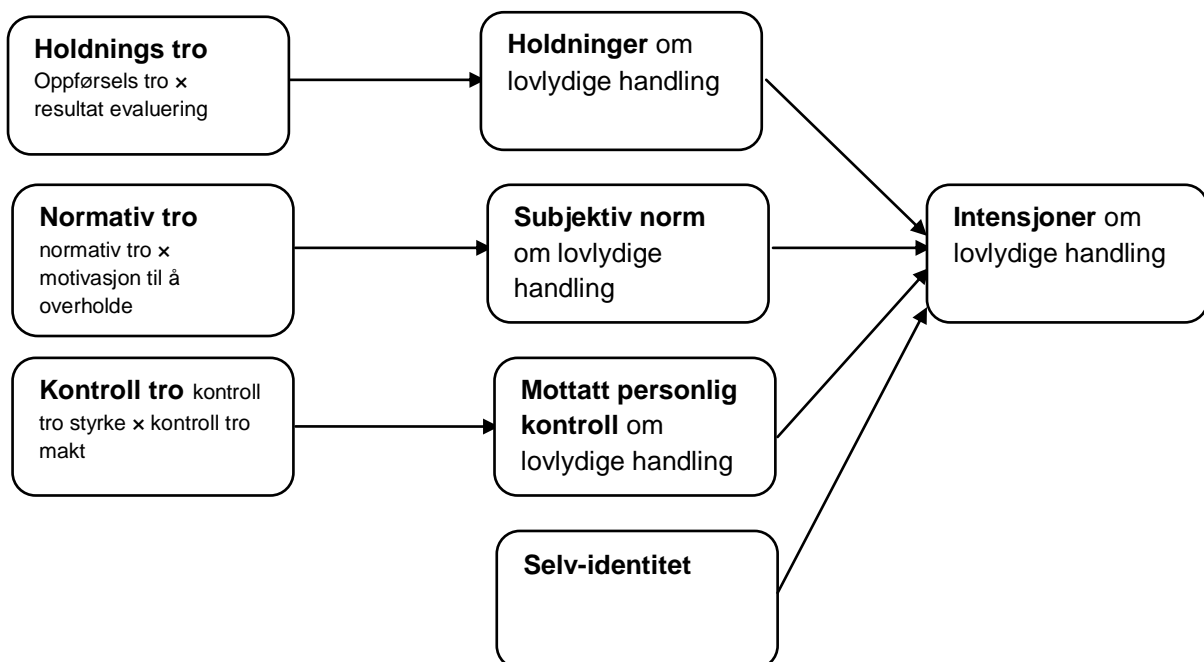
Holdnings tro
Oppførsels tro × resultat evaluering

Holdninger om lovlydige handling

Normativ tro
normativ tro × motivasjon til å overholde

Subjektiv norm om lovlydige handling

Intensjoner om lovlydige handling

Kontroll tro kontroll tro styrke × kontroll tro makt

Mottatt personlig kontroll om lovlydige handling

Selv-identitet